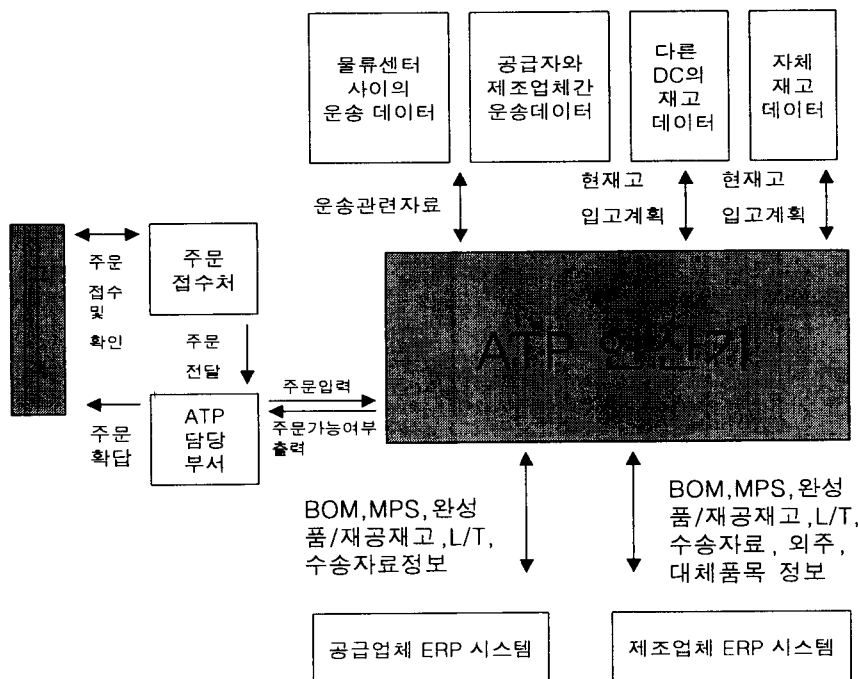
물류센터 사이의 운송 데이터

공급자와 제조업체간 운송데이터

다른 DC의 재고 데이터

자체 재고 데이터

운송관련자료

현재고 입고계획

현재고 입고계획

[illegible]

주문 접수 및 확인

주문 접수처

주문 전달

ATP 연산기

주문입력

주문가능여부 출력

주문 확답

ATP 담당 부서

BOM,MPS,완성품/재공재고,L/T, 수송자료정보

BOM,MPS,완성품/재공재고,L/T, 수송자료, 외주, 대체품목 정보

공급업체 ERP 시스템

제조업체 ERP 시스템